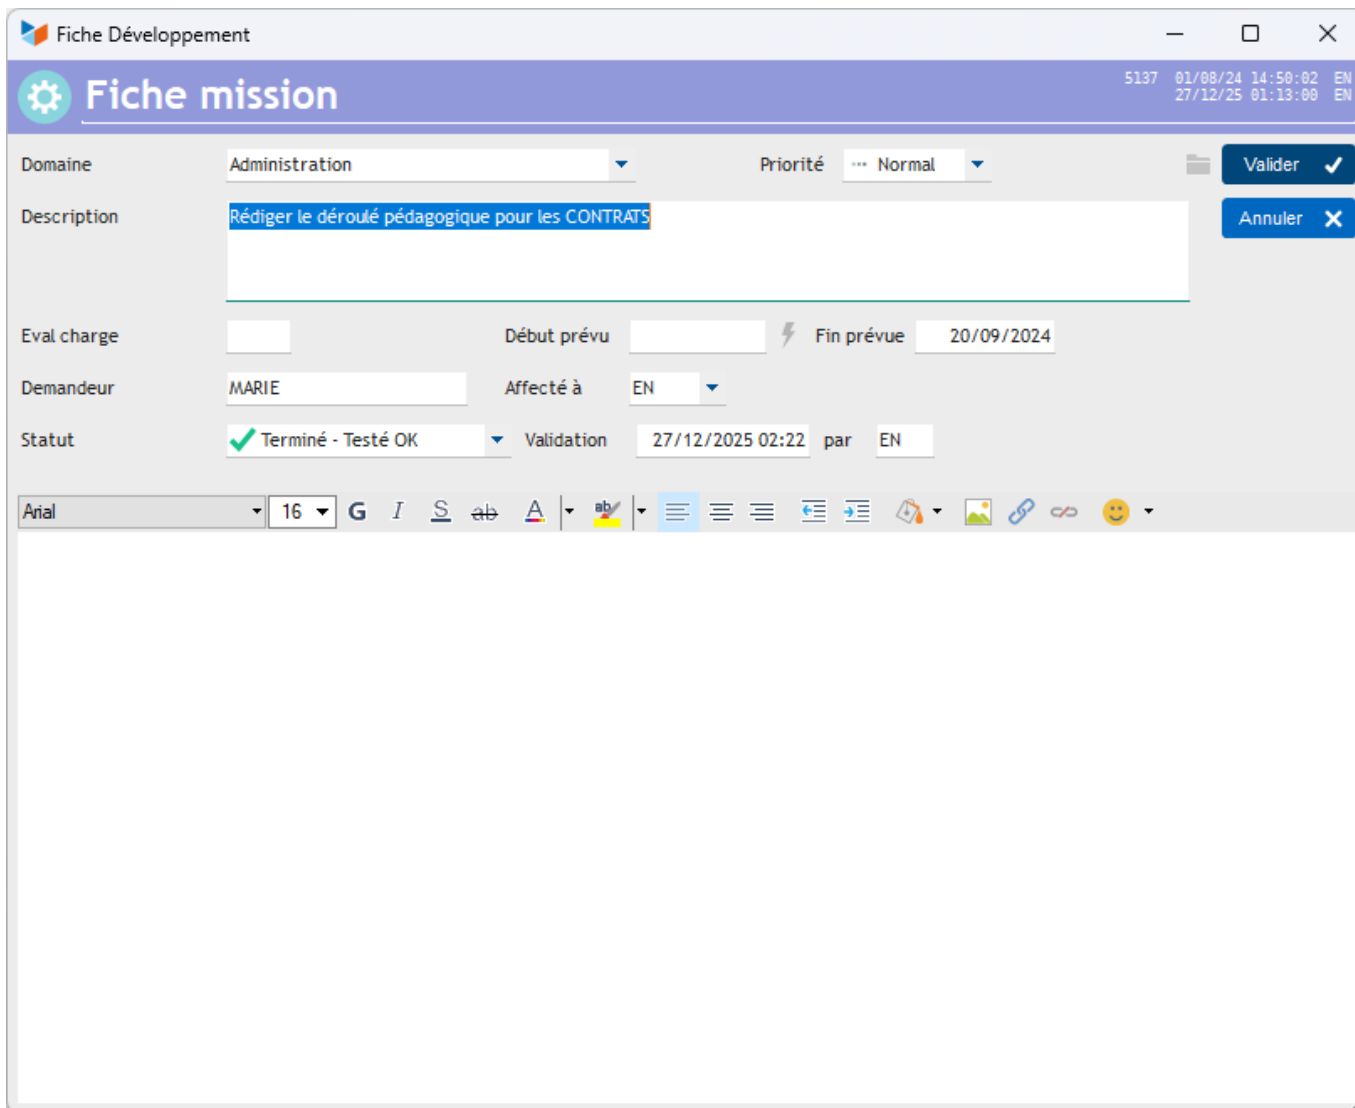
Fiche Développement

Fiche mission

5137 01/08/24 14:50:02 EN
27/12/25 01:13:00 EN

Domaine Administration

Priorité ··· Normal

Valider

Description Rédiger le déroulé pédagogique pour les CONTRATS

Annuler

Eval charge

Début prévu

Fin prévue 20/09/2024

Demandeur MARIE

Affecté à EN

Statut Terminé - Testé OK

Validation 27/12/2025 02:22 par EN

Arial 16 G I S ab A